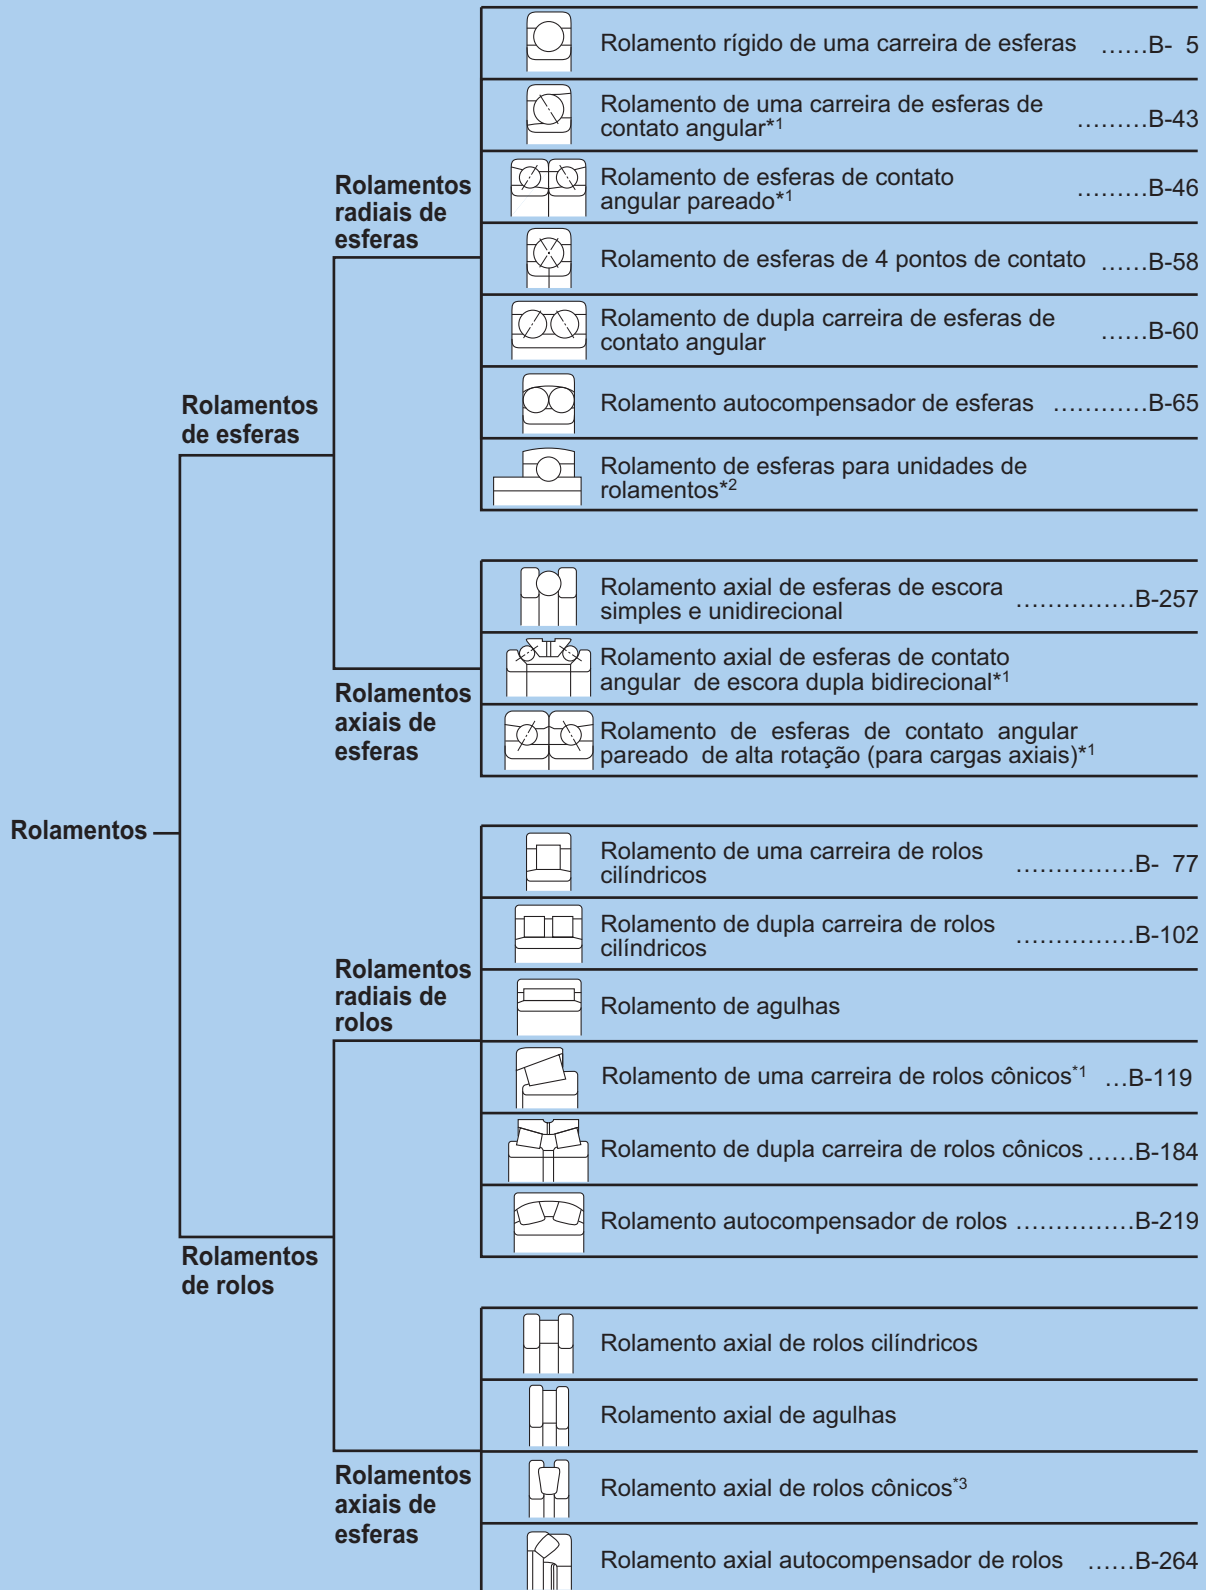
Rolamentos

Rolamentos de esferas

Rolamentos radiais de esferas

Rolamento rígido de uma carreira de esferas ......B- 5

Rolamento de uma carreira de esferas de contato angular*1 .........B-43

Rolamento de esferas de contato angular pareado*1 .........B-46

Rolamento de esferas de 4 pontos de contato ......B-58

Rolamento de dupla carreira de esferas de contato angular ......B-60

Rolamento autocompensador de esferas ............B-65

Rolamento de esferas para unidades de rolamentos*2

Rolamentos axiais de esferas

Rolamento axial de esferas de escora simples e unidirecional ...............B-257

Rolamento axial de esferas de contato angular de escora dupla bidirecional*1

Rolamento de esferas de contato angular pareado de alta rotação (para cargas axiais)*1

Rolamentos de rolos

Rolamentos radiais de rolos

Rolamento de uma carreira de rolos cilíndricos ...............B- 77

Rolamento de dupla carreira de rolos cilíndricos ...............B-102

Rolamento de agulhas

Rolamento de uma carreira de rolos cônicos*1 ...B-119

Rolamento de dupla carreira de rolos cônicos ......B-184

Rolamento autocompensador de rolos ...............B-219

Rolamentos axiais de esferas

Rolamento axial de rolos cilíndricos

Rolamento axial de agulhas

Rolamento axial de rolos cônicos*3

Rolamento axial autocompensador de rolos ......B-264